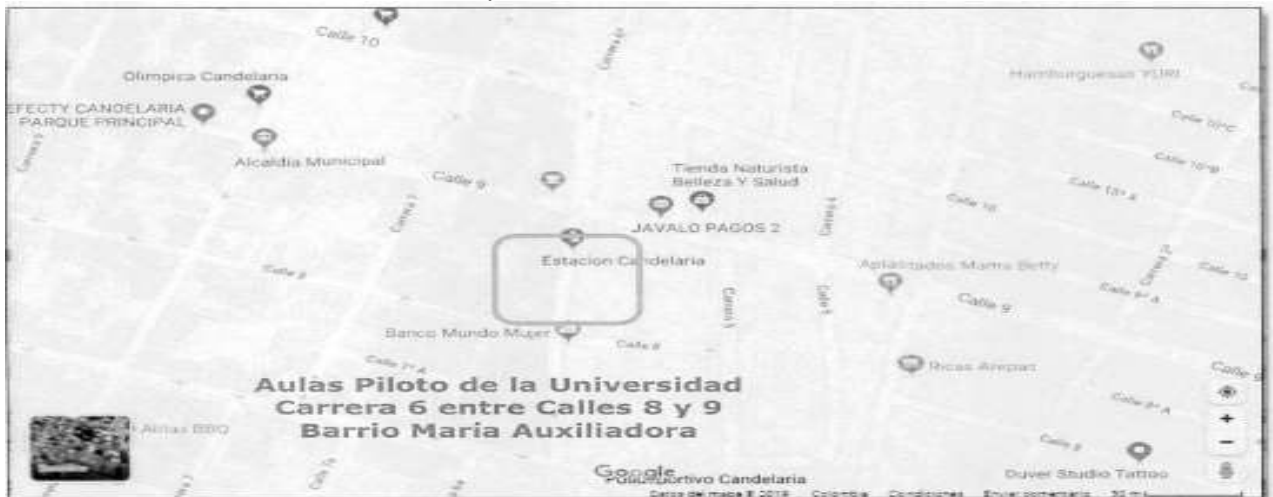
Calle 10
Olimpica Candelaria
EFECTY CANDELARIA PARQUE PRINCIPAL
Alcaldia Municipal
Calle 9
Tienda Naturista Belleza Y Salud
JAVALO PAGOS 2
Estacion Candelaria
Hamburguesas YURI
Calle 10
Calle 10
Calle 10ª A
Aplanchados Mama Betty
Calle 9
Calle 9ª A
Calle 8
Banco Mundo Mujer
Calle 8
Calle 7ª A
Ricas Arepas
Carrera 5
Calle 6
Carrera 7
Aulas Piloto de la Universidad
Carrera 6 entre Calles 8 y 9
Barrio Maria Auxiliadora
Alitas BBQ
Google
Polideportivo Candelaria
Duver Studio Tattoo
Datos del mapa ©2018 Colombia Condiciones Enviar comentarios 50 m
+
−